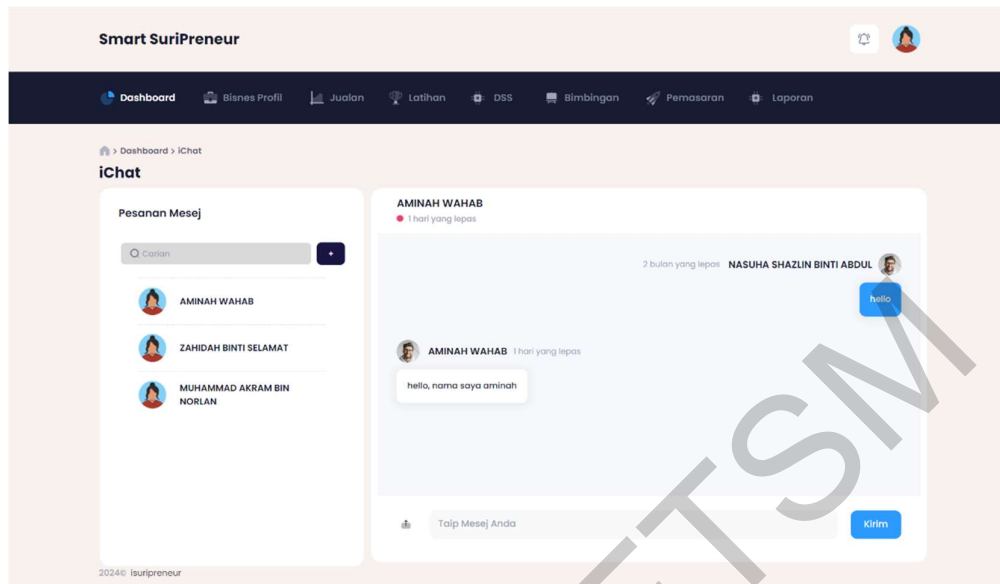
Smart SuriPreneur

Dashboard Bisnes Profil Jualan Latihan DSS Bimbingan Pemasaran Laporan

> Dashboard > iChat

iChat

Pesanan Mesej

Carian

+

AMINAH WAHAB

ZAHIDAH BINTI SELAMAT

MUHAMMAD AKRAM BIN NORLAN

AMINAH WAHAB

1 hari yang lepas

2 bulan yang lepas NASUHA SHAZLIN BINTI ABDUL

hello

AMINAH WAHAB 1 hari yang lepas

hello, nama saya aminah

Taip Mesej Anda

Kirim

2024© isuripreneur

UTSM